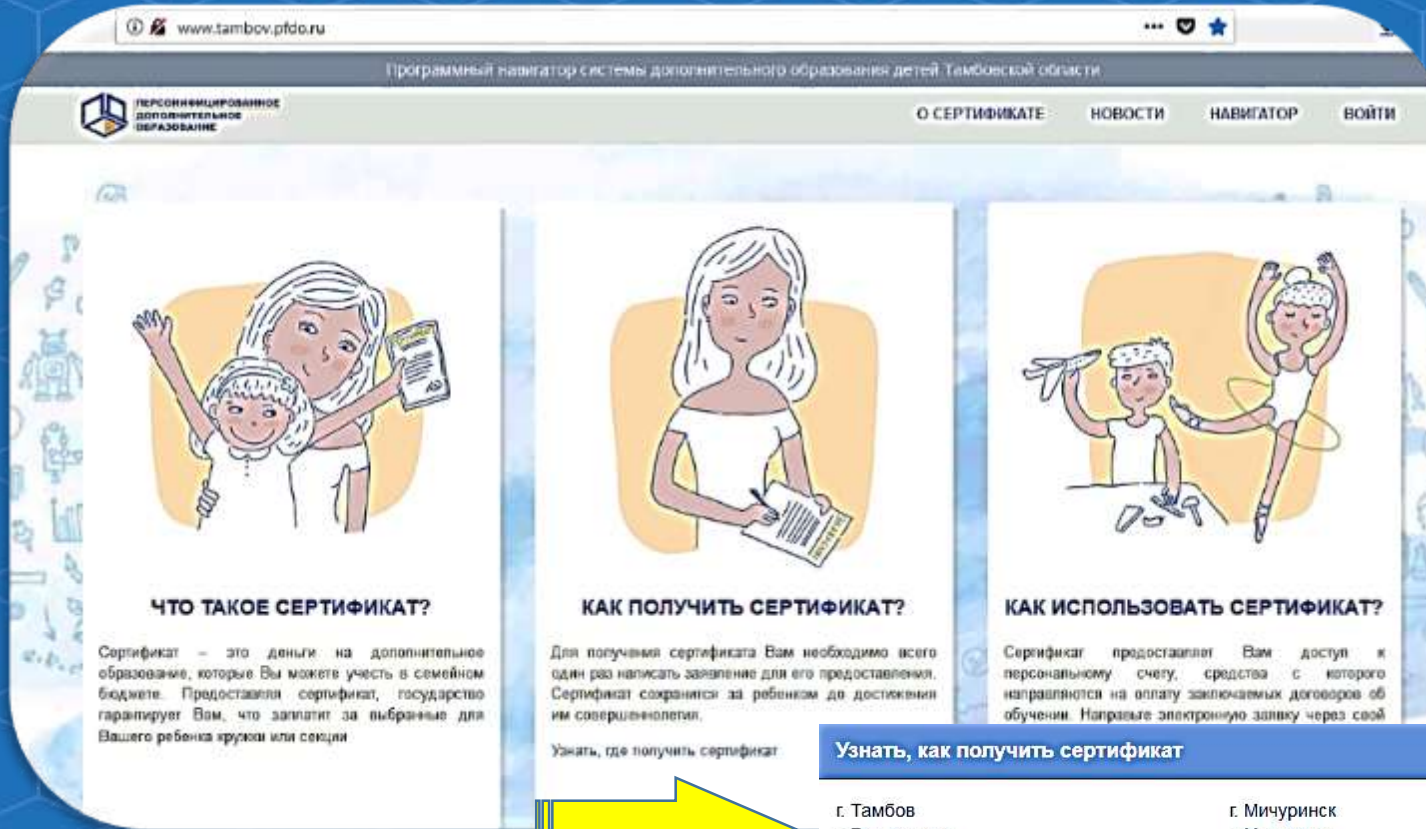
www.tambov.pfdo.ru

Программный навигатор системы дополнительного образования детей Тамбовской области

ПЕРСОНИФИЦИРОВАННОЕ ДОПОЛНИТЕЛЬНОЕ ОБРАЗОВАНИЕ

О СЕРТИФИКАТЕ НОВОСТИ НАВИГАТОР ВОЙТИ

ЧТО ТАКОЕ СЕРТИФИКАТ?

Сертификат – это деньги на дополнительное образование, которые Вы можете учесть в семейном бюджете. Предоставляя сертификат, государство гарантирует Вам, что заплатит за выбранные для Вашего ребенка кружки или секции

КАК ПОЛУЧИТЬ СЕРТИФИКАТ?

Для получения сертификата Вам необходимо всего один раз написать заявление для его предоставления. Сертификат сохранится за ребенком до достижения им совершеннолетия.

Узнать, где получить сертификат

КАК ИСПОЛЬЗОВАТЬ СЕРТИФИКАТ?

Сертификат предоставляет Вам доступ к персональному счету, средства с которого направляются на оплату заключаемых договоров об обучении. Направьте электронную заявку через свой

Узнать, как получить сертификат

г. Тамбов

г. Мичуринск